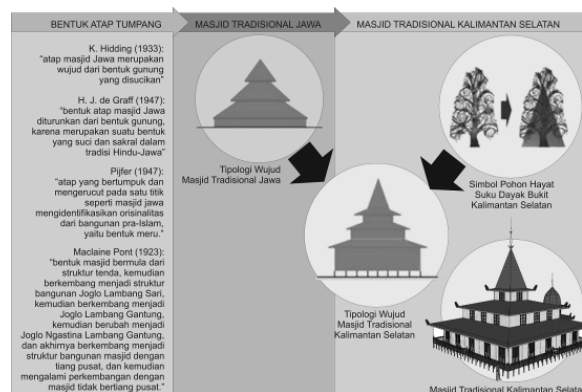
BENTUK ATAP TUMPANG

MASJID TRADISIONAL JAWA

MASJID TRADISIONAL KALIMANTAN SELATAN

K. Hidding (1933):
"atap masjid Jawa merupakan wujud dari bentuk gunung yang disucikan"

H. J. de Graff (1947):
"bentuk atap masjid Jawa diturunkan dari bentuk gunung, karena merupakan suatu bentuk yang suci dan sakral dalam tradisi Hindu-Jawa"

Pijfer (1947):
"atap yang bertumpuk dan mengerucut pada satu titik seperti masjid jawa mengidentifikasikan orisinalitas dari bangunan pra-Islam, yaitu bentuk meru."

Maclaine Pont (1923):
"bentuk masjid bermula dari struktur tenda, kemudian berkembang menjadi struktur bangunan Joglo Lambang Sari, kemudian berkembang menjadi Joglo Lambang Gantung, kemudian berubah menjadi Joglo Ngastina Lambang Gantung, dan akhirnya berkembang menjadi struktur bangunan masjid dengan tiang pusat, dan kemudian mengalami perkembangan dengan masjid tidak bertiang pusat."

Tipologi Wujud
Masjid Tradisional Jawa

Simbol Pohon Hayat
Suku Dayak Bukit
Kalimantan Selatan

Tipologi Wujud
Masjid Tradisional
Kalimantan Selatan

Masjid Tradisional Kalimantan Selata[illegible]